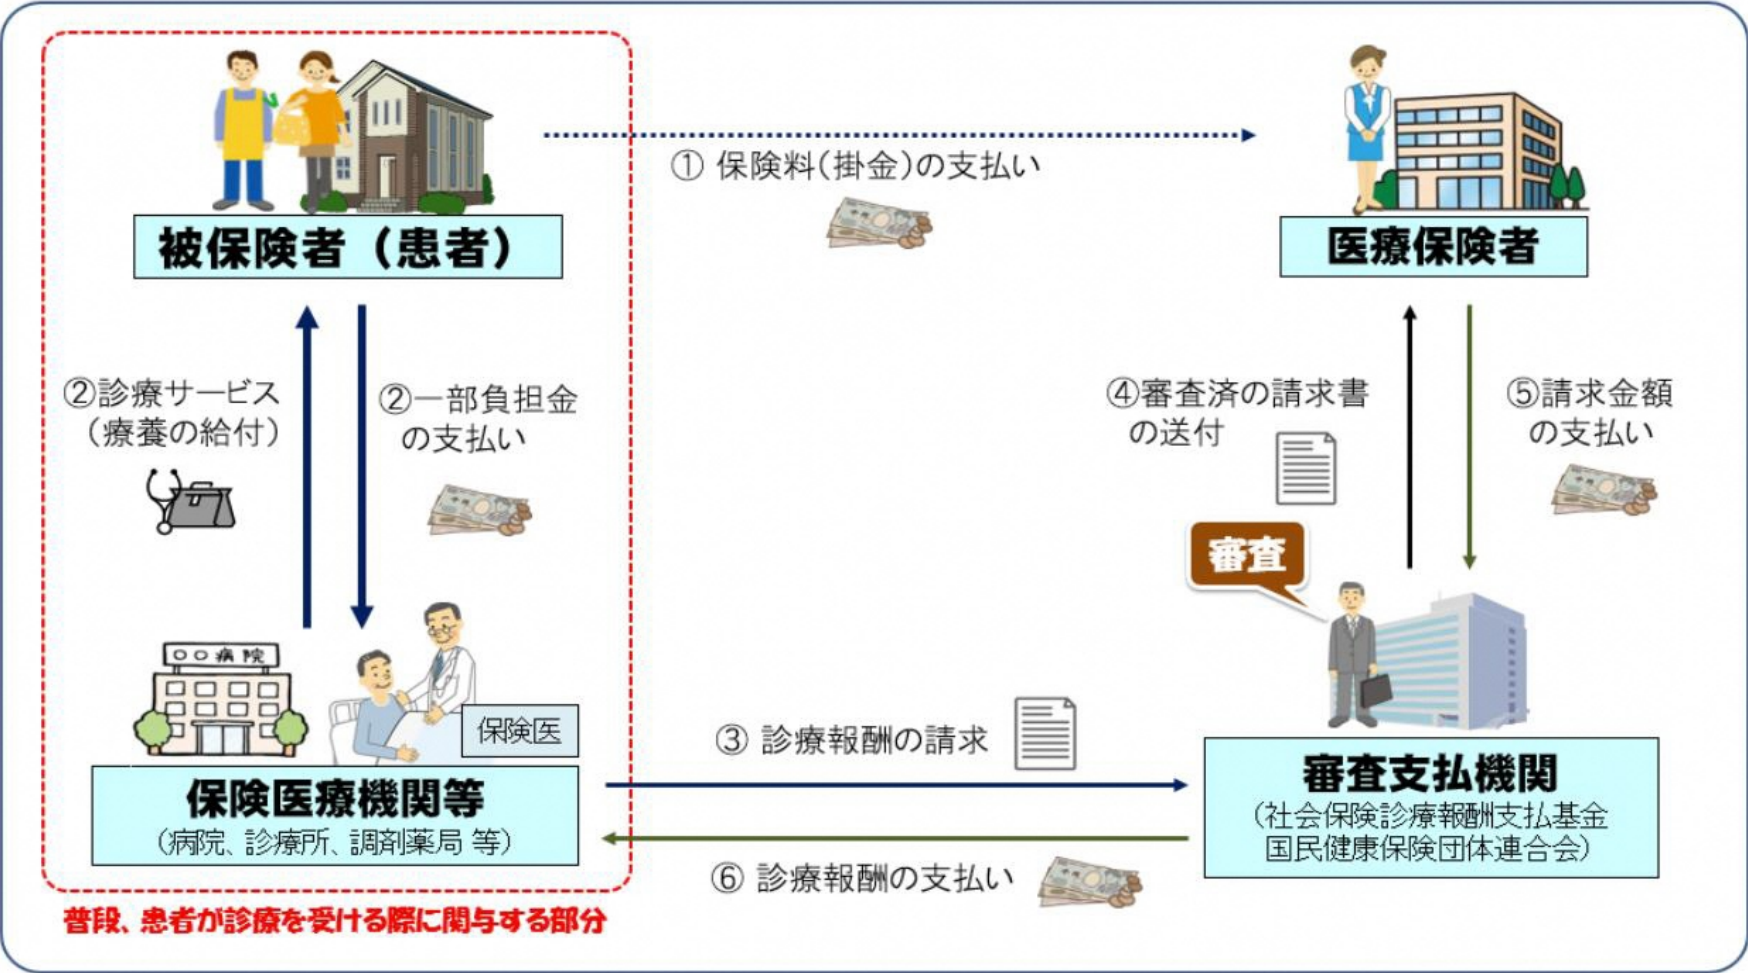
被保険者（患者）

① 保険料（掛金）の支払い

医療保険者

②診療サービス（療養の給付）

②一部負担金の支払い

④審査済の請求書の送付

⑤請求金額の支払い

審査

〇〇病院

保険医

保険医療機関等
（病院、診療所、調剤薬局 等）

③ 診療報酬の請求

審査支払機関
（社会保険診療報酬支払基金
国民健康保険団体連合会）

⑥ 診療報酬の支払い

普段、患者が診療を受ける際に関与する部分